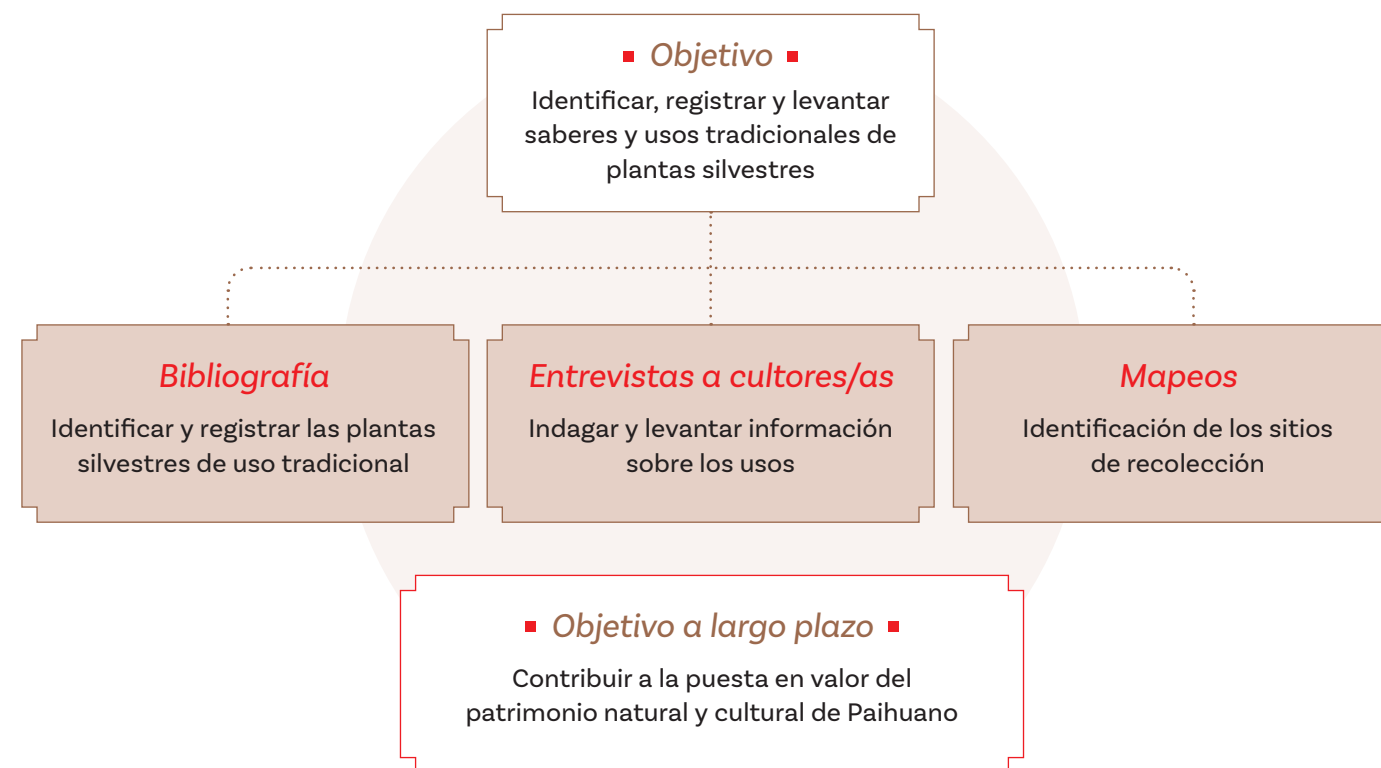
Objetivo

Identificar, registrar y levantar saberes y usos tradicionales de plantas silvestres

Bibliografía

Identificar y registrar las plantas silvestres de uso tradicional

Entrevistas a cultores/as

Indagar y levantar información sobre los usos

Mapeos

Identificación de los sitios de recolección

Objetivo a largo plazo

Contribuir a la puesta en valor del patrimonio natural y cultural de Paihuano